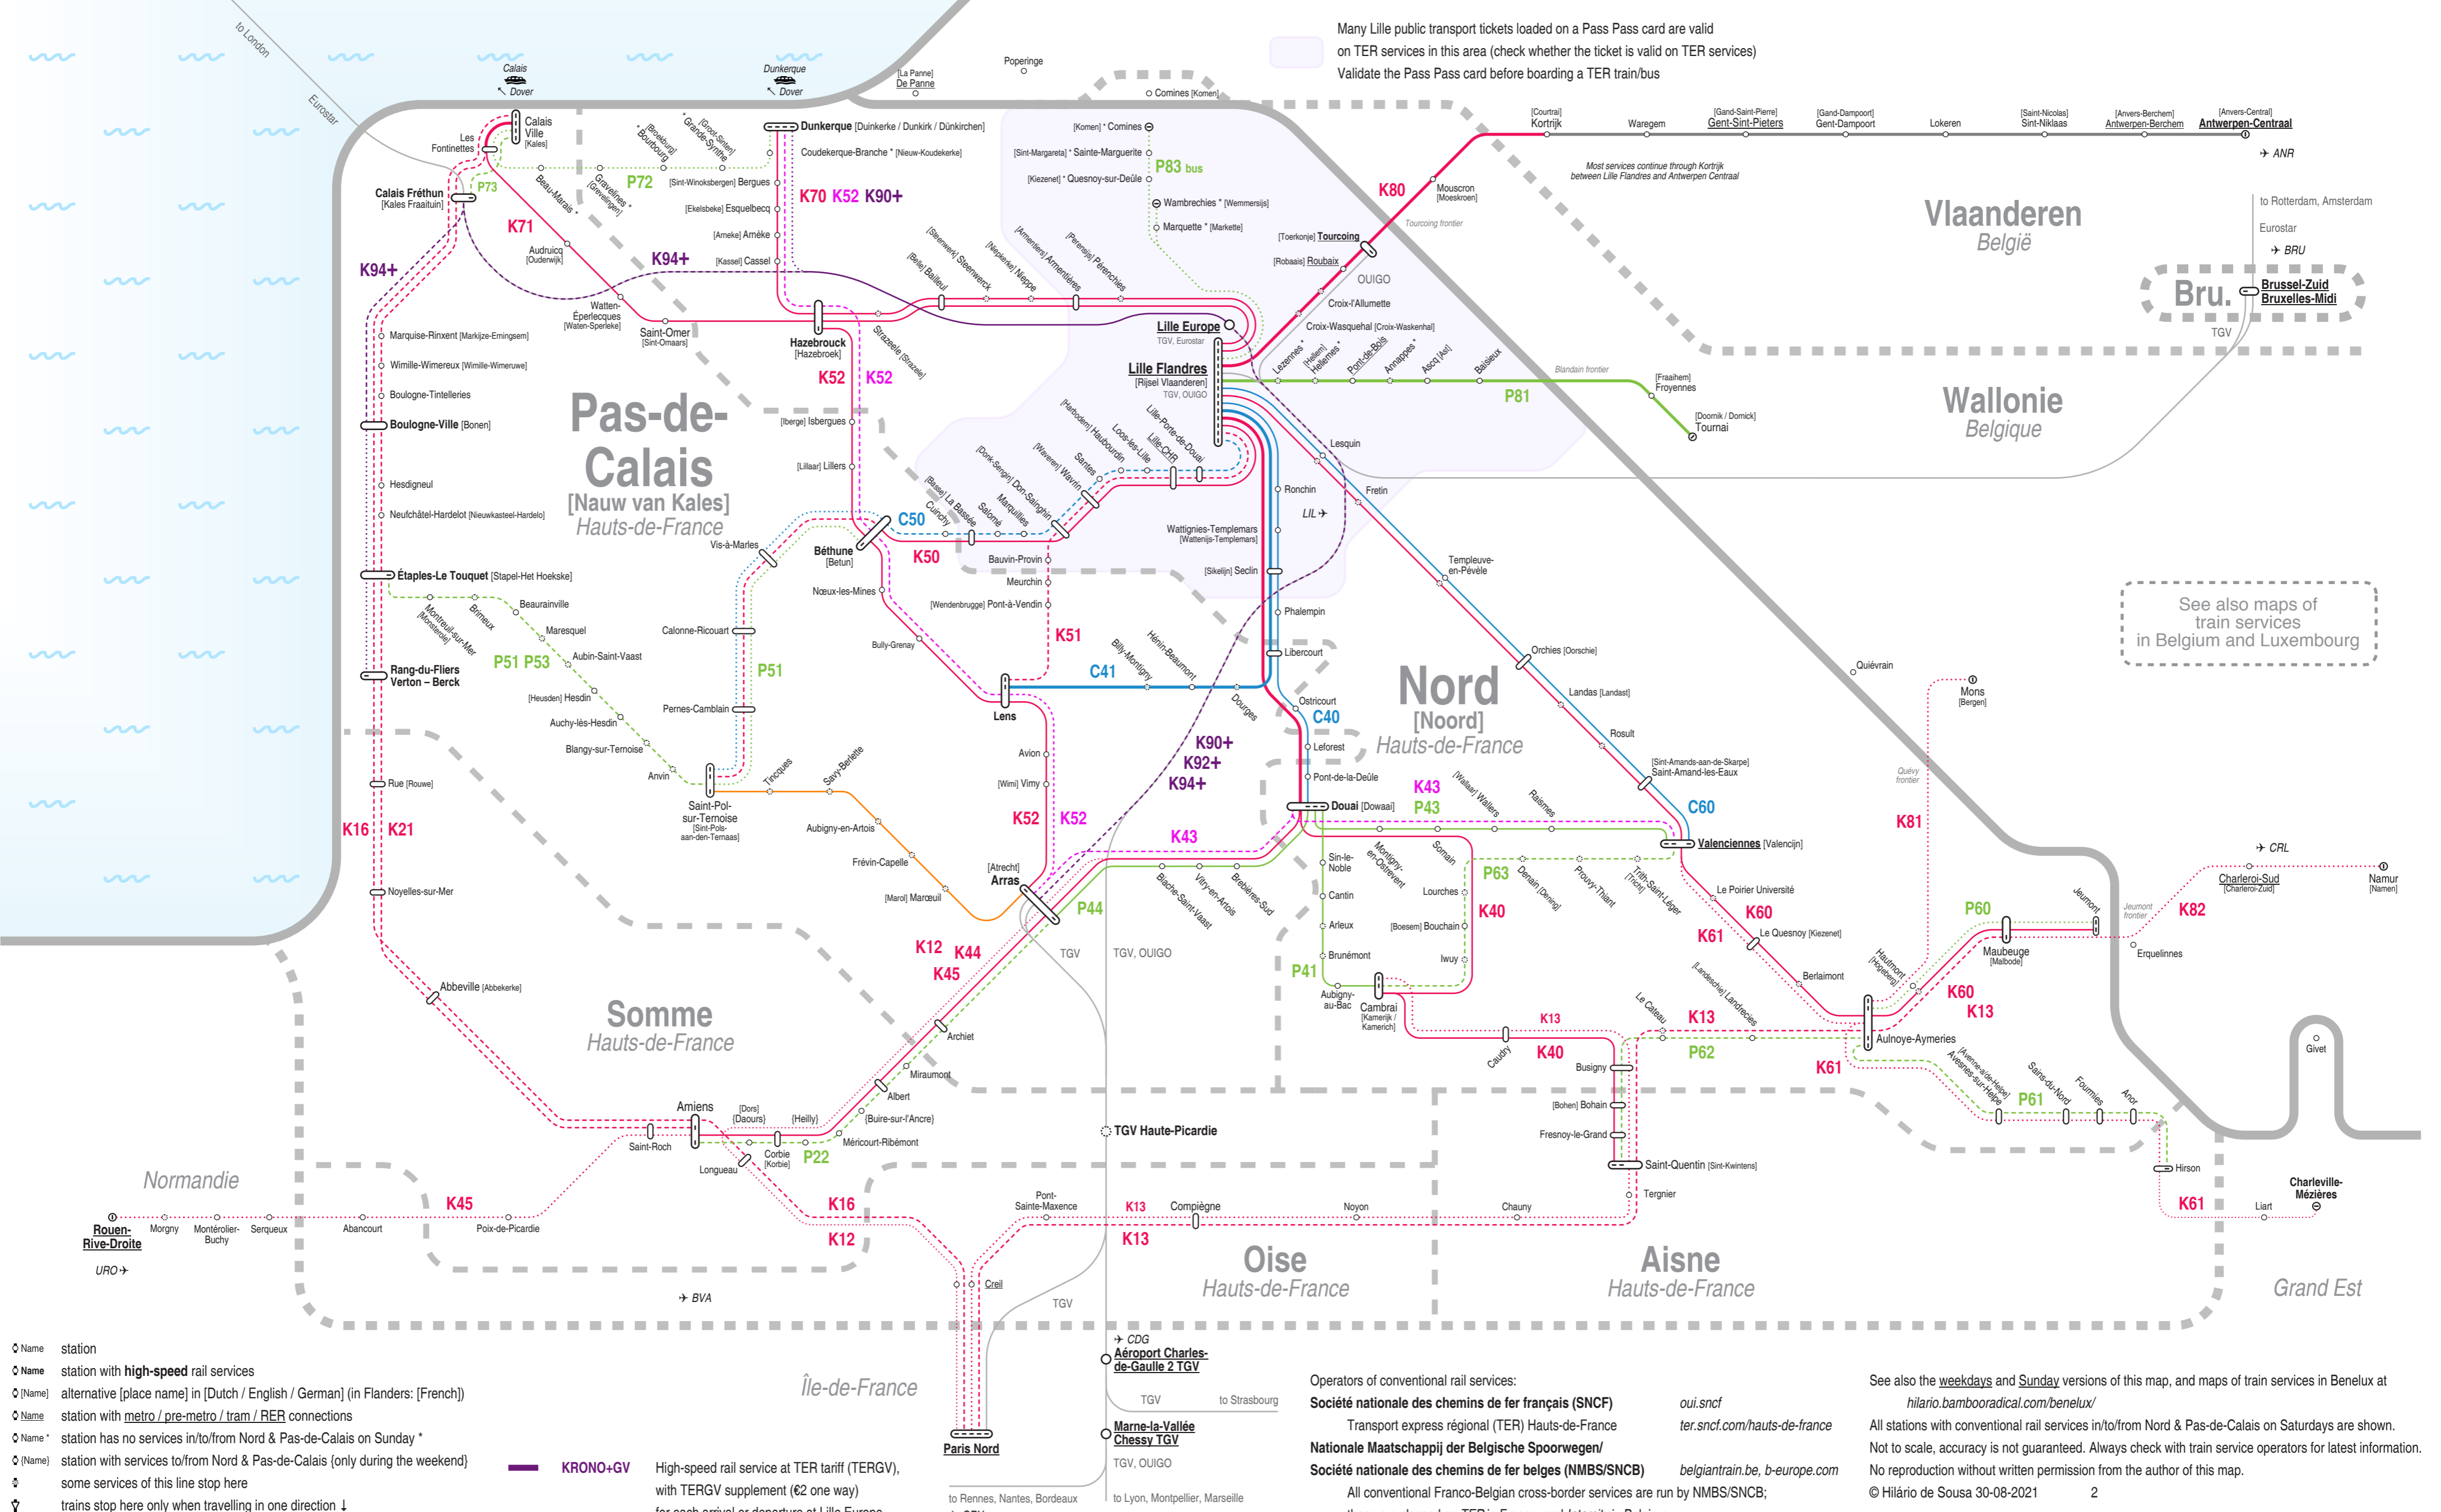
Many Lille public transport tickets loaded on a Pass Pass card are valid on TER services in this area (check whether the ticket is valid on TER services)
Validate the Pass Pass card before boarding a TER train/bus

to London
Eurostar
Calais Dover
Dunkerque Dover
[La Panne] De Panne
Poperinge
Comines [Komen]

Calais Ville [Kales]
Les Fontinettes
Calais Fréthun [Kales Fraaituin]
P73
P72
K71
K94+
Dunkerque [Duinkerke / Dunkirk / Dünkirchen]
Coudekerque-Branche * [Nieuw-Koudekerke]
[Sint-Winoksbergen] Bergues
[Ekelsbeke] Esquelbecq
[Arneke] Arnèke
[Kassel] Cassel
K70 K52 K90+
K94+
Beau-Marais *
Gravelines * [Grevelingen]
[Broekburg] Bourbourg
[Groot-Sinten] Grande-Synthe
Audruicq [Ouderwijk]
Watten-Éperlecques [Waten-Sperleke]
Saint-Omer [Sint-Omaars]
Hazebrouck [Hazebroek]
K52 K52
Strazeele [Strazele]
[Belle] Bailleul
[Steenwerk] Steenwerck
[Nieppekerke] Nieppe
[Armentiers] Armentières
[Perenchies] Pérenchies
[Komen] * Comines
[Sint-Margareta] * Sainte-Marguerite
[Kiezenet] * Quesnoy-sur-Deûle
P83 bus
Wambrechies * [Wemmersijs]
Marquette * [Markette]
K80
Mouscron [Moeskroen]
Tourcoing frontier
[Toerkonje] Tourcoing
[Robaais] Roubaix
OUIGO
Croix-l'Allumette
Croix-Wasquehal [Croix-Waskenhal]
Lille Europe
TGV, Eurostar
Lille Flandres [Rijsel Vlaanderen]
TGV, OUIGO
Lezennes * [Hellem]
Hellemmes *
Pont-de-Bois
Annappes *
Ascq [Ast]
Baisieux
Blandain frontier
P81
[Fraaihem] Froyennes
[Doornik / Dornick] Tournai
[Courtrai] Kortrijk
Waregem
[Gand-Saint-Pierre] Gent-Sint-Pieters
[Gand-Dampoort] Gent-Dampoort
Lokeren
[Saint-Nicolas] Sint-Niklaas
[Anvers-Berchem] Antwerpen-Berchem
[Anvers-Central] Antwerpen-Centraal
ANR
Most services continue through Kortrijk between Lille Flandres and Antwerpen Centraal
Vlaanderen
België
to Rotterdam, Amsterdam
Eurostar
BRU
Bru.
Brussel-Zuid Bruxelles-Midi
TGV
Wallonie
Belgique
Marquise-Rinxent [Markijze-Ermingsem]
Wimille-Wimereux [Wimille-Wimerewe]
Boulogne-Tintelleries
Boulogne-Ville [Bonen]
Hesdigneul
Neufchâtel-Hardelot [Nieuwkasteel-Hardelo]
Étaples-Le Touquet [Stapel-Het Hoekske]
Pas-de-Calais
[Nauw van Kales]
Hauts-de-France
[Iberge] Isbergues
[Lillaar] Lillers
[Harbodem] Haubourdin
Loos-lès-Lille
Lille-CHR
Lille-Porte-de-Douai
Santes
[Waveren] Wavrin
[Don-Sengijn] Don-Sainghin
Marquillies
Salomé
[Basse] La Bassée
Cuinchy
C50
Béthune [Betun]
K50
Vis-à-Marles
Bauvin-Provin
Meurchin
[Wendenbrugge] Pont-à-Vendin
Lesquin
Ronchin
LIL
Fretin
Wattignies-Templemars [Wattenijs-Templemars]
[Sikelijn] Seclin
Templeuve-en-Pévèle
Phalempin
Libercourt
Ostricourt
C40
Leforest
Pont-de-la-Deûle
Douai [Dowaai]
Nœux-les-Mines
Bully-Grenay
K51
C41
Billy-Montigny
Hénin-Beaumont
Dourges
Lens
Beaurainville
Montreuil-sur-Mer [Monsterole]
Brimeux
Maresquel
Aubin-Saint-Vaast
P51 P53
Rang-du-Fliers Verton – Berck
[Heusden] Hesdin
Auchy-lès-Hesdin
Blangy-sur-Ternoise
Anvin
Calonne-Ricouart
P51
Pernes-Camblain
Saint-Pol-sur-Ternoise [Sint-Pols-aan-den-Temaas]
Tincques
Savy-Berlette
Aubigny-en-Artois
Frévin-Capelle
[Marol] Marœuil
[Atrecht] Arras
Avion
[Wimi] Vimy
K52 K52
K90+ K92+ K94+
K43
K43 P43
Orchies [Oorschie]
Landas [Landast]
Rosult
Quiévrain
Nord
[Noord]
Hauts-de-France
Mons [Bergen]
Quévy frontier
[Sint-Amands-aan-de-Skarpe] Saint-Amand-les-Eaux
C60
Valenciennes [Valencijn]
K81
[Wallaar] Wallers
Raismes
See also maps of train services in Belgium and Luxembourg
Rue [Rouwe]
K16 K21
Noyelles-sur-Mer
P44
TGV
TGV, OUIGO
Sin-le-Noble
Montigny-en-Ostrevent
Somain
Cantin
Arleux
Brunémont
Aubigny-au-Bac
Cambrai [Kamerijk / Kamerich]
P41
Lourches
[Boesem] Bouchain
Iwuy
P63
Denain [Dening]
Prouvy-Thiant
Trith-Saint-Léger [Trich]
K40
Le Poirier Université
K60
Le Quesnoy [Kiezenet]
K61
Berlaimont
Hautmont [Hogeberg]
K60
K13
Aulnoye-Aymeries
Maubeuge [Malbode]
P60
Jeumont
Jeumont frontier
K82
Erquelinnes
CRL
Charleroi-Sud [Charleroi-Zuid]
Namur [Namen]
K12 K44 K45
Abbeville [Abbekerke]
Archiet
Miraumont
Albert
[Buire-sur-l'Ancre]
Méricourt-Ribémont
Amiens
[Dors] [Daours]
[Heilly]
Saint-Roch
Corbie [Korbie]
Longueau
P22
Somme
Hauts-de-France
K13
Caudry
K40
Le Cateau
K13
[Landrecies] Landrecies
Busigny
[Bohen] Bohain
Fresnoy-le-Grand
Saint-Quentin [Sint-Kwintens]
Tergnier
P62
K61
[Avesnes-sur-Helpe] Avesnes-sur-Helpe
Sains-du-Nord
Fourmies
P61
Anor
Hirson
Givet
Charleville-Mézières
Liart
K61
TGV Haute-Picardie
Normandie
Rouen-Rive-Droite
Morgny
Montérolier-Buchy
Serqueux
Abancourt
K45
Poix-de-Picardie
K16
K12
URO
BVA
Pont-Sainte-Maxence
K13
Compiègne
K13
Noyon
Chauny
Creil
TGV
Oise
Hauts-de-France
Aisne
Hauts-de-France
Grand Est
CDG
Aéroport Charles-de-Gaulle 2 TGV
TGV
to Strasbourg
Marne-la-Vallée Chessy TGV
TGV, OUIGO
Île-de-France
Paris Nord
to Rennes, Nantes, Bordeaux
to Lyon, Montpellier, Marseille

Name station
Name station with high-speed rail services
[Name] alternative [place name] in [Dutch / English / German] (in Flanders: [French])
Name station with metro / pre-metro / tram / RER connections
Name * station has no services in/to/from Nord & Pas-de-Calais on Sunday *
[Name] station with services to/from Nord & Pas-de-Calais (only during the weekend)
some services of this line stop here
trains stop here only when travelling in one direction
KRONO+GV High-speed rail service at TER tariff (TERGV), with TERGV supplement (€2 one way) for each arrival or departure at Lille Europe

Operators of conventional rail services:
Société nationale des chemins de fer français (SNCF) oui.sncf
Transport express régional (TER) Hauts-de-France ter.sncf.com/hauts-de-france
Nationale Maatschappij der Belgische Spoorwegen/
Société nationale des chemins de fer belges (NMBS/SNCB) belgiantrain.be, b-europe.com
All conventional Franco-Belgian cross-border services are run by NMBS/SNCB;

See also the weekdays and Sunday versions of this map, and maps of train services in Benelux at hilario.bamboradical.com/benelux/
All stations with conventional rail services in/to/from Nord & Pas-de-Calais on Saturdays are shown.
Not to scale, accuracy is not guaranteed. Always check with train service operators for latest information.
No reproduction without written permission from the author of this map.
© Hilário de Sousa 30-08-2021 2